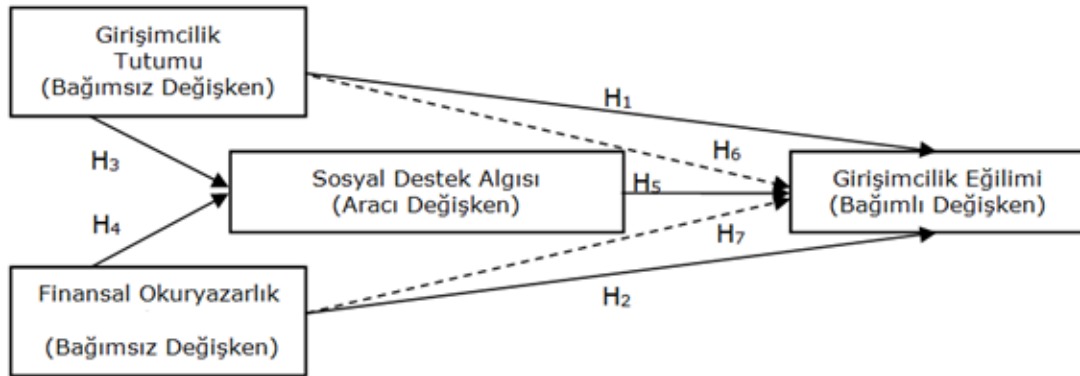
Girişimcilik Tutumu (Bağımsız Değişken)

$H_1$

$H_6$

$H_3$

Sosyal Destek Algısı (Aracı Değişken)

$H_5$

Girişimcilik Eğilimi (Bağımlı Değişken)

$H_4$

$H_7$

Finansal Okuryazarlık

(Bağımsız Değişken)

$H_2$